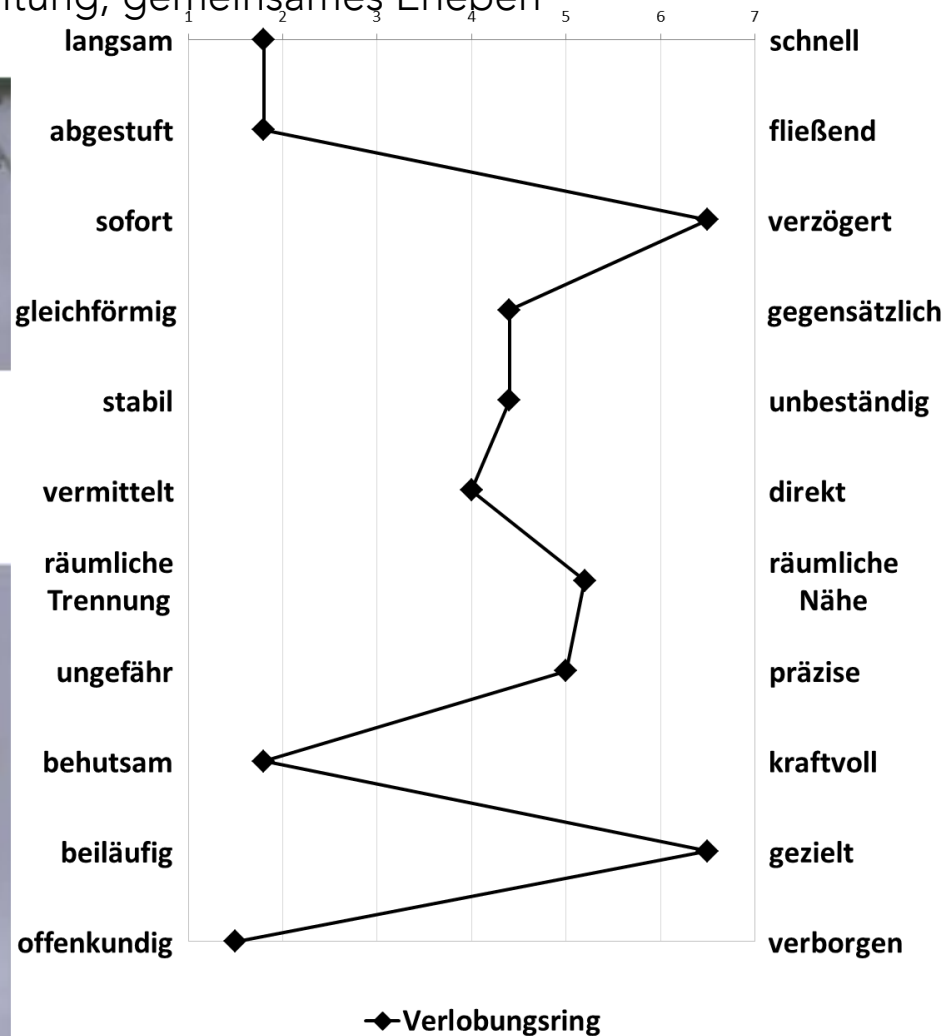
itung, gemeinsames Erleben

1 2 3 4 5 6 7

langsam schnell
abgestuft fließend
sofort verzögert
gleichförmig gegensätzlich
stabil unbeständig
vermittelt direkt
räumliche Trennung räumliche Nähe
ungefähr präzise
behutsam kraftvoll
beiläufig gezielt
offenkundig verborgen

Verlobungsring